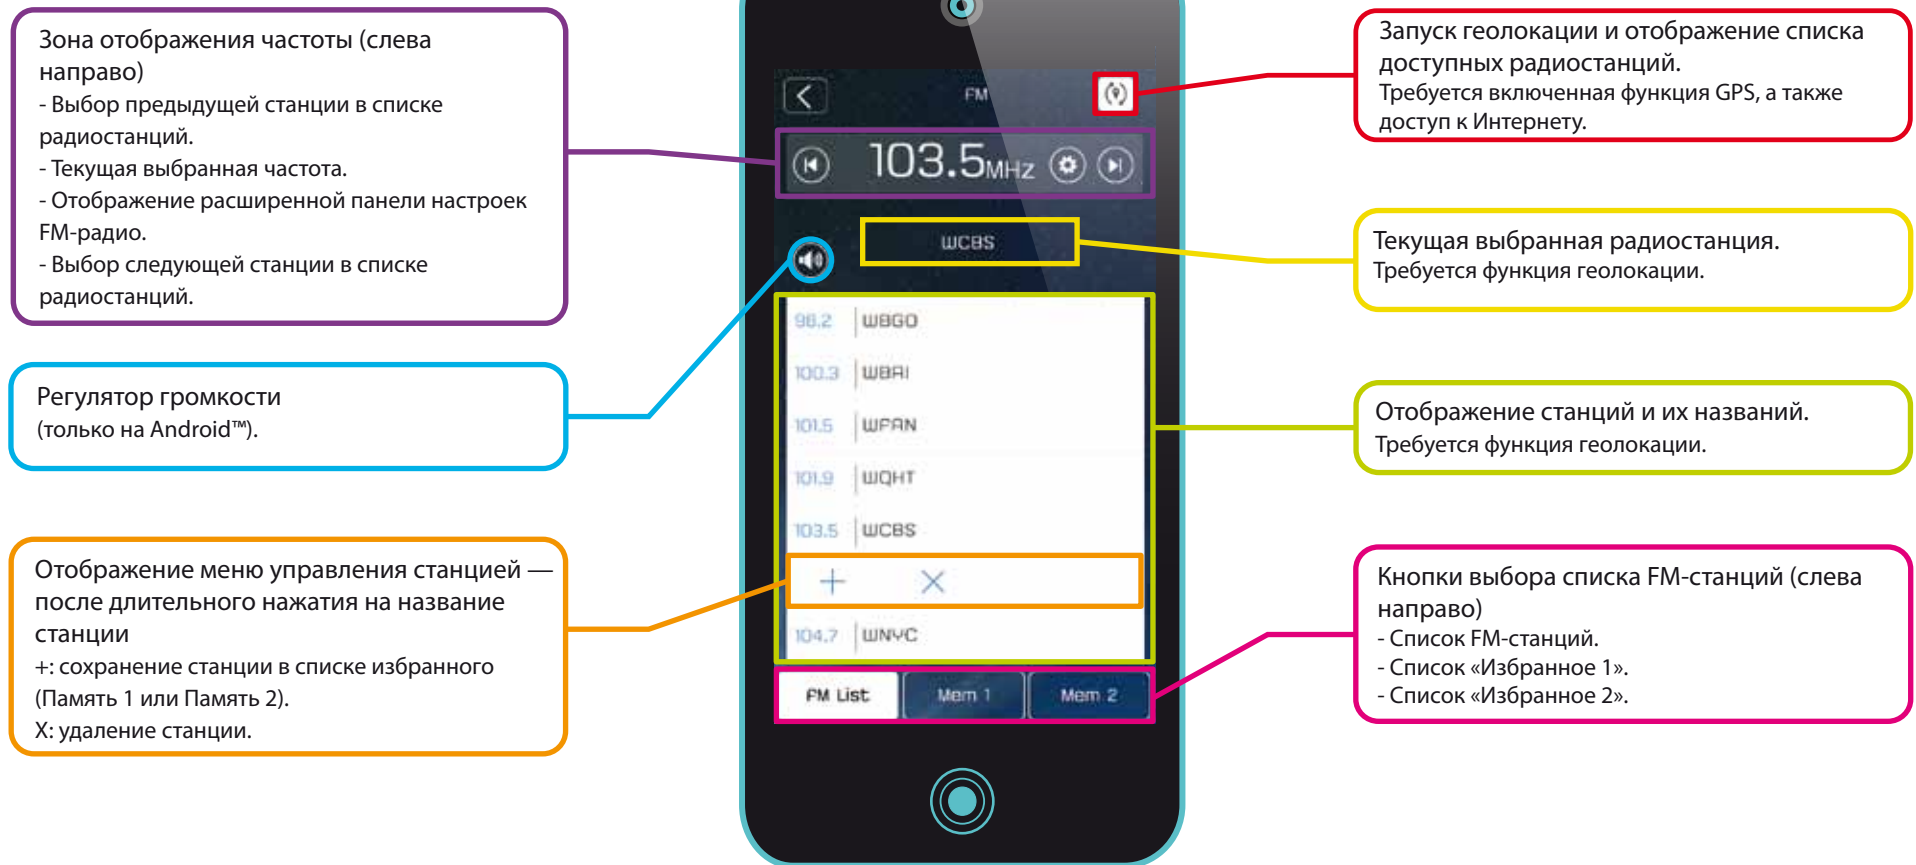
Зона отображения частоты (слева направо)
- Выбор предыдущей станции в списке радиостанций.
- Текущая выбранная частота.
- Отображение расширенной панели настроек FM-радио.
- Выбор следующей станции в списке радиостанций.

Регулятор громкости (только на Android™).

Отображение меню управления станцией — после длительного нажатия на название станции
+: сохранение станции в списке избранного (Память 1 или Память 2).
X: удаление станции.

FM

103.5MHz

WCBS

98.2 WBGO
100.3 WBAI
101.5 WFAN
101.9 WQHT
103.5 WCBS
+ X
104.7 WNYC

FM List
Mem 1
Mem 2

Запуск геолокации и отображение списка доступных радиостанций.
Требуется включенная функция GPS, а также доступ к Интернету.

Текущая выбранная радиостанция.
Требуется функция геолокации.

Отображение станций и их названий.
Требуется функция геолокации.

Кнопки выбора списка FM-станций (слева направо)
- Список FM-станций.
- Список «Избранное 1».
- Список «Избранное 2».